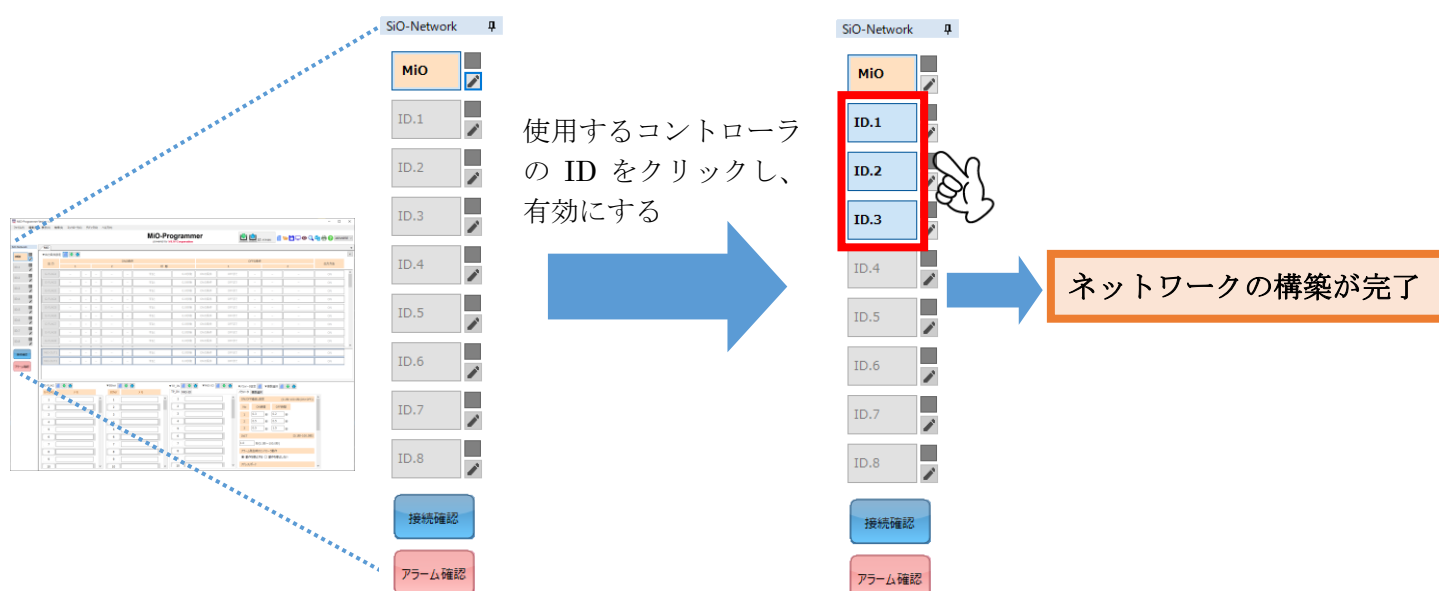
MiO-Programmer

SiO-Network

MiO

ID.1

ID.2

ID.3

ID.4

ID.5

ID.6

ID.7

ID.8

接続確認

アラーム確認

使用するコントローラの ID をクリックし、有効にする

SiO-Network

MiO

ID.1

ID.2

ID.3

ID.4

ID.5

ID.6

ID.7

ID.8

接続確認

アラーム確認

ネットワークの構築が完了